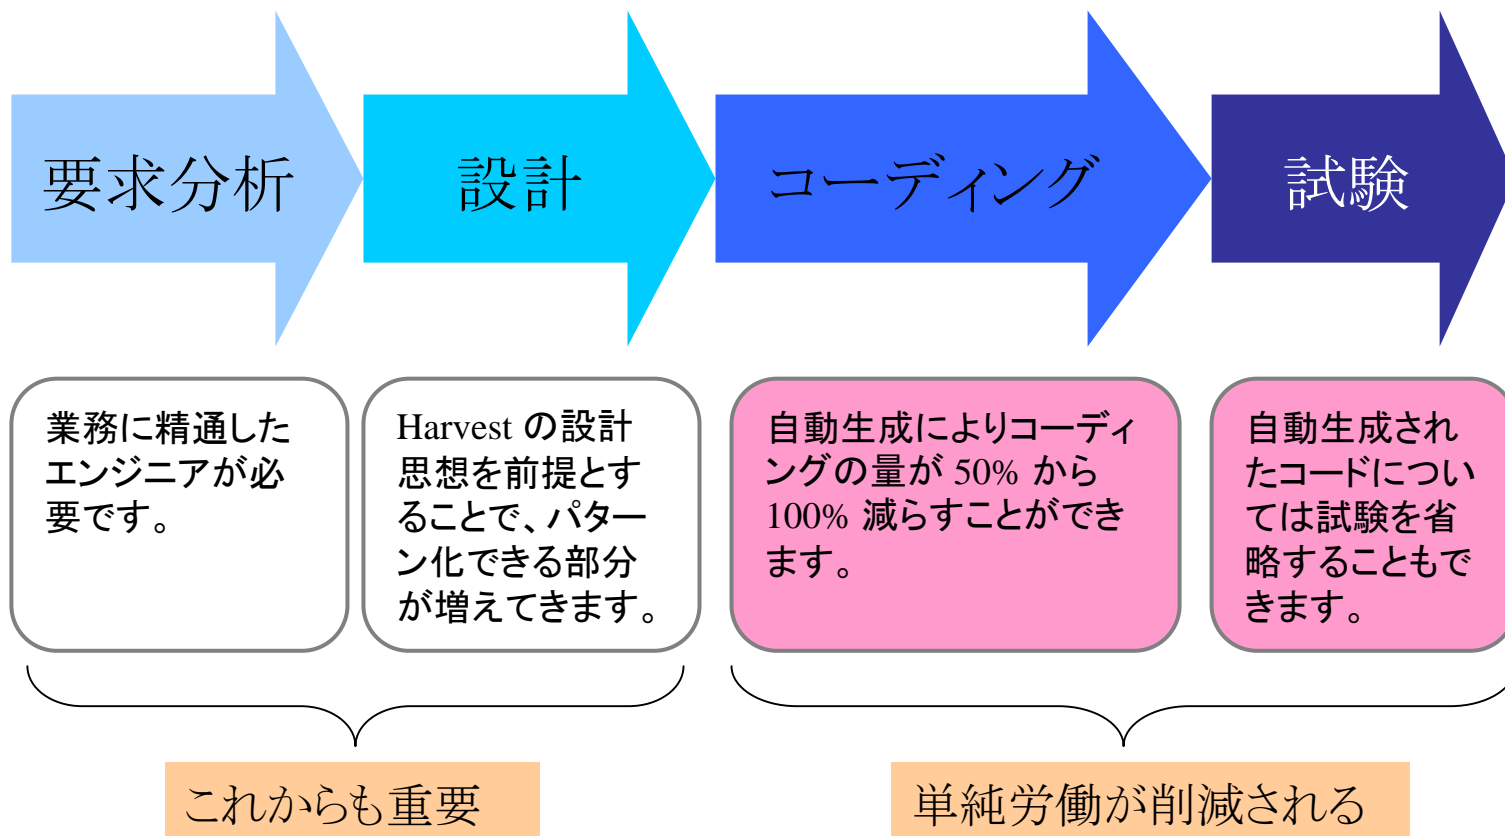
要求分析

設計

コーディング

試験

業務に精通したエンジニアが必要です。

Harvest の設計思想を前提とすることで、パターン化できる部分が増えてきます。

自動生成によりコーディングの量が 50% から 100% 減らすことができます。

自動生成されたコードについては試験を省略することもできます。

これからも重要

単純労働が削減される